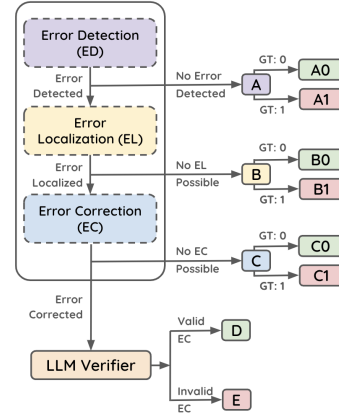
Error Detection (ED)

Error Detected

No Error Detected

A

GT: 0

A0

GT: 1

A1

Error Localization (EL)

Error Localized

No EL Possible

B

GT: 0

B0

GT: 1

B1

Error Correction (EC)

No EC Possible

C

GT: 0

C0

GT: 1

C1

Error Corrected

LLM Verifier

Valid EC

D

Invalid EC

E